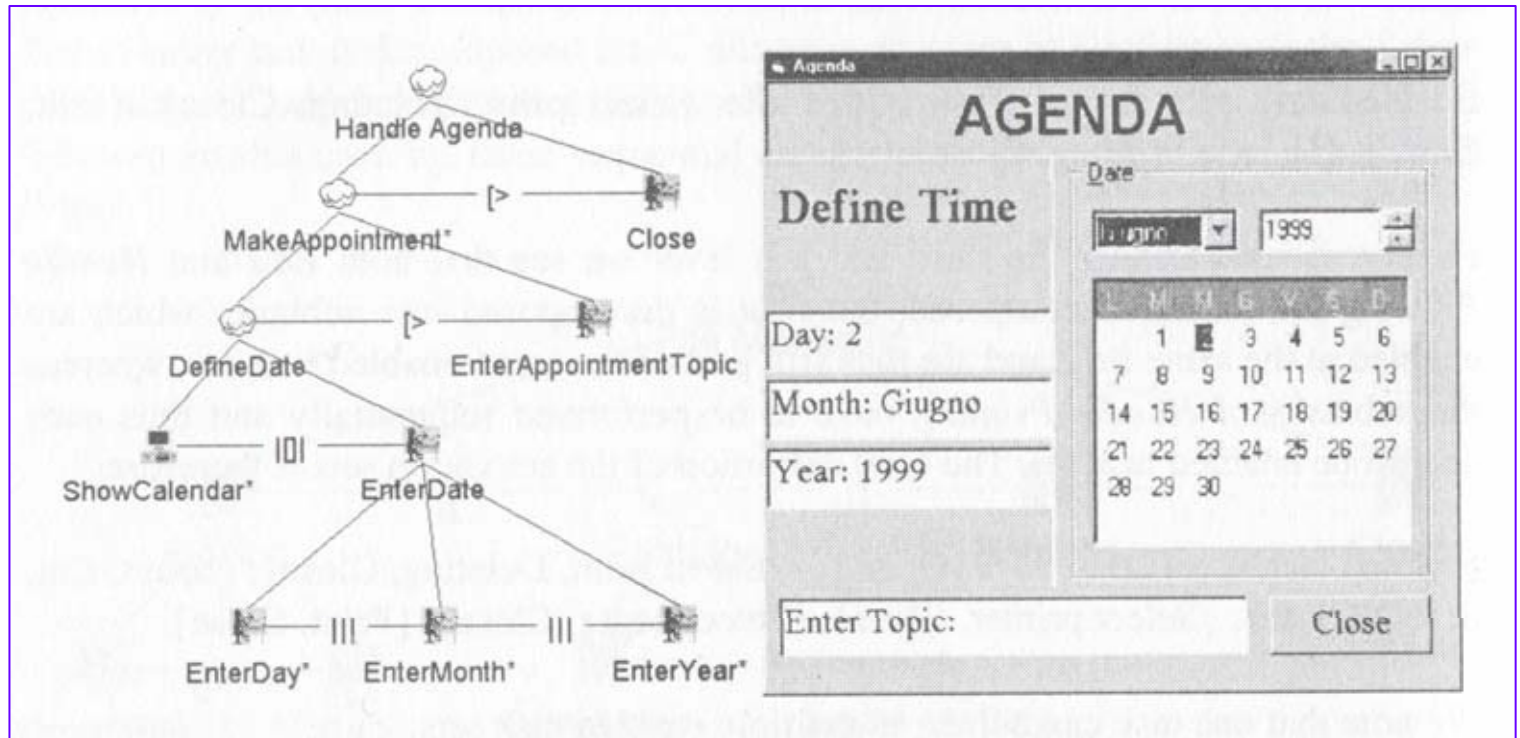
Handle Agenda

MakeAppointment*

[>

Close

DefineDate

[>

EnterAppointmentTopic

ShowCalendar*

|[]|

EnterDate

EnterDay*

|||

EnterMonth*

|||

EnterYear*

Agenda

AGENDA

Define Time

Date

Giugno

1999

| L | M | M | G | V | S | D |
|---|---|---|---|---|---|---|
| | 1 | 2 | 3 | 4 | 5 | 6 |
| 7 | 8 | 9 | 10 | 11 | 12 | 13 |
| 14 | 15 | 16 | 17 | 18 | 19 | 20 |
| 21 | 22 | 23 | 24 | 25 | 26 | 27 |
| 28 | 29 | 30 | | | | |

Day: 2

Month: Giugno

Year: 1999

Enter Topic:

Close